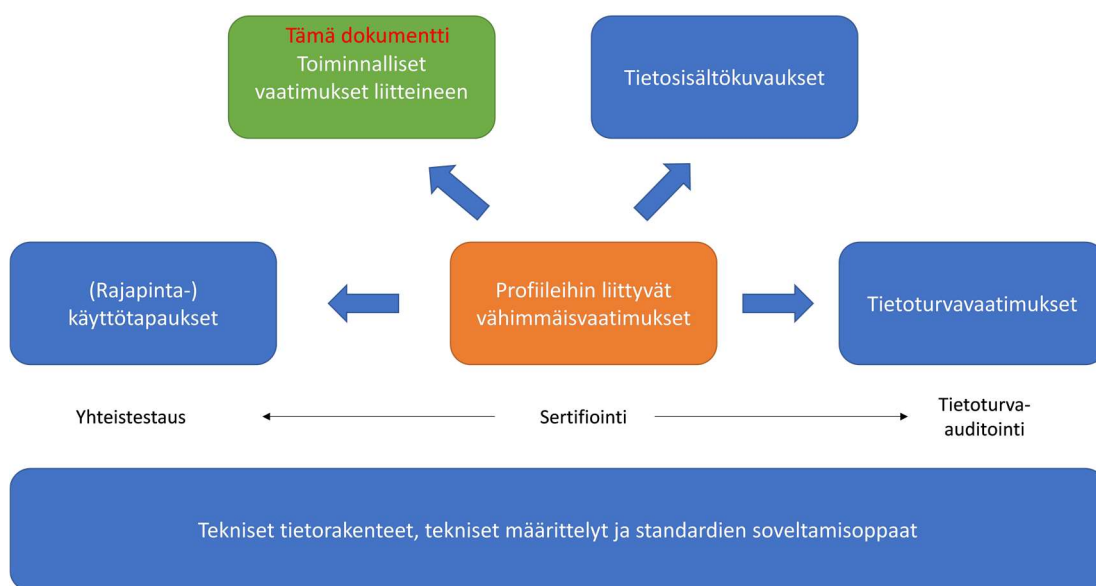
Tämä dokumentti
Toiminnalliset vaatimukset liitteineen

Tietosisältökuvaukset

(Rajapinta-) käyttötapaukset

Profiileihin liittyvät vähimmäisvaatimukset

Tietoturvavaatimukset

Yhteistestaus

Sertifiointi

Tietoturva-auditointi

Tekniset tietorakenteet, tekniset määrittelyt ja standardien soveltamisoppaat